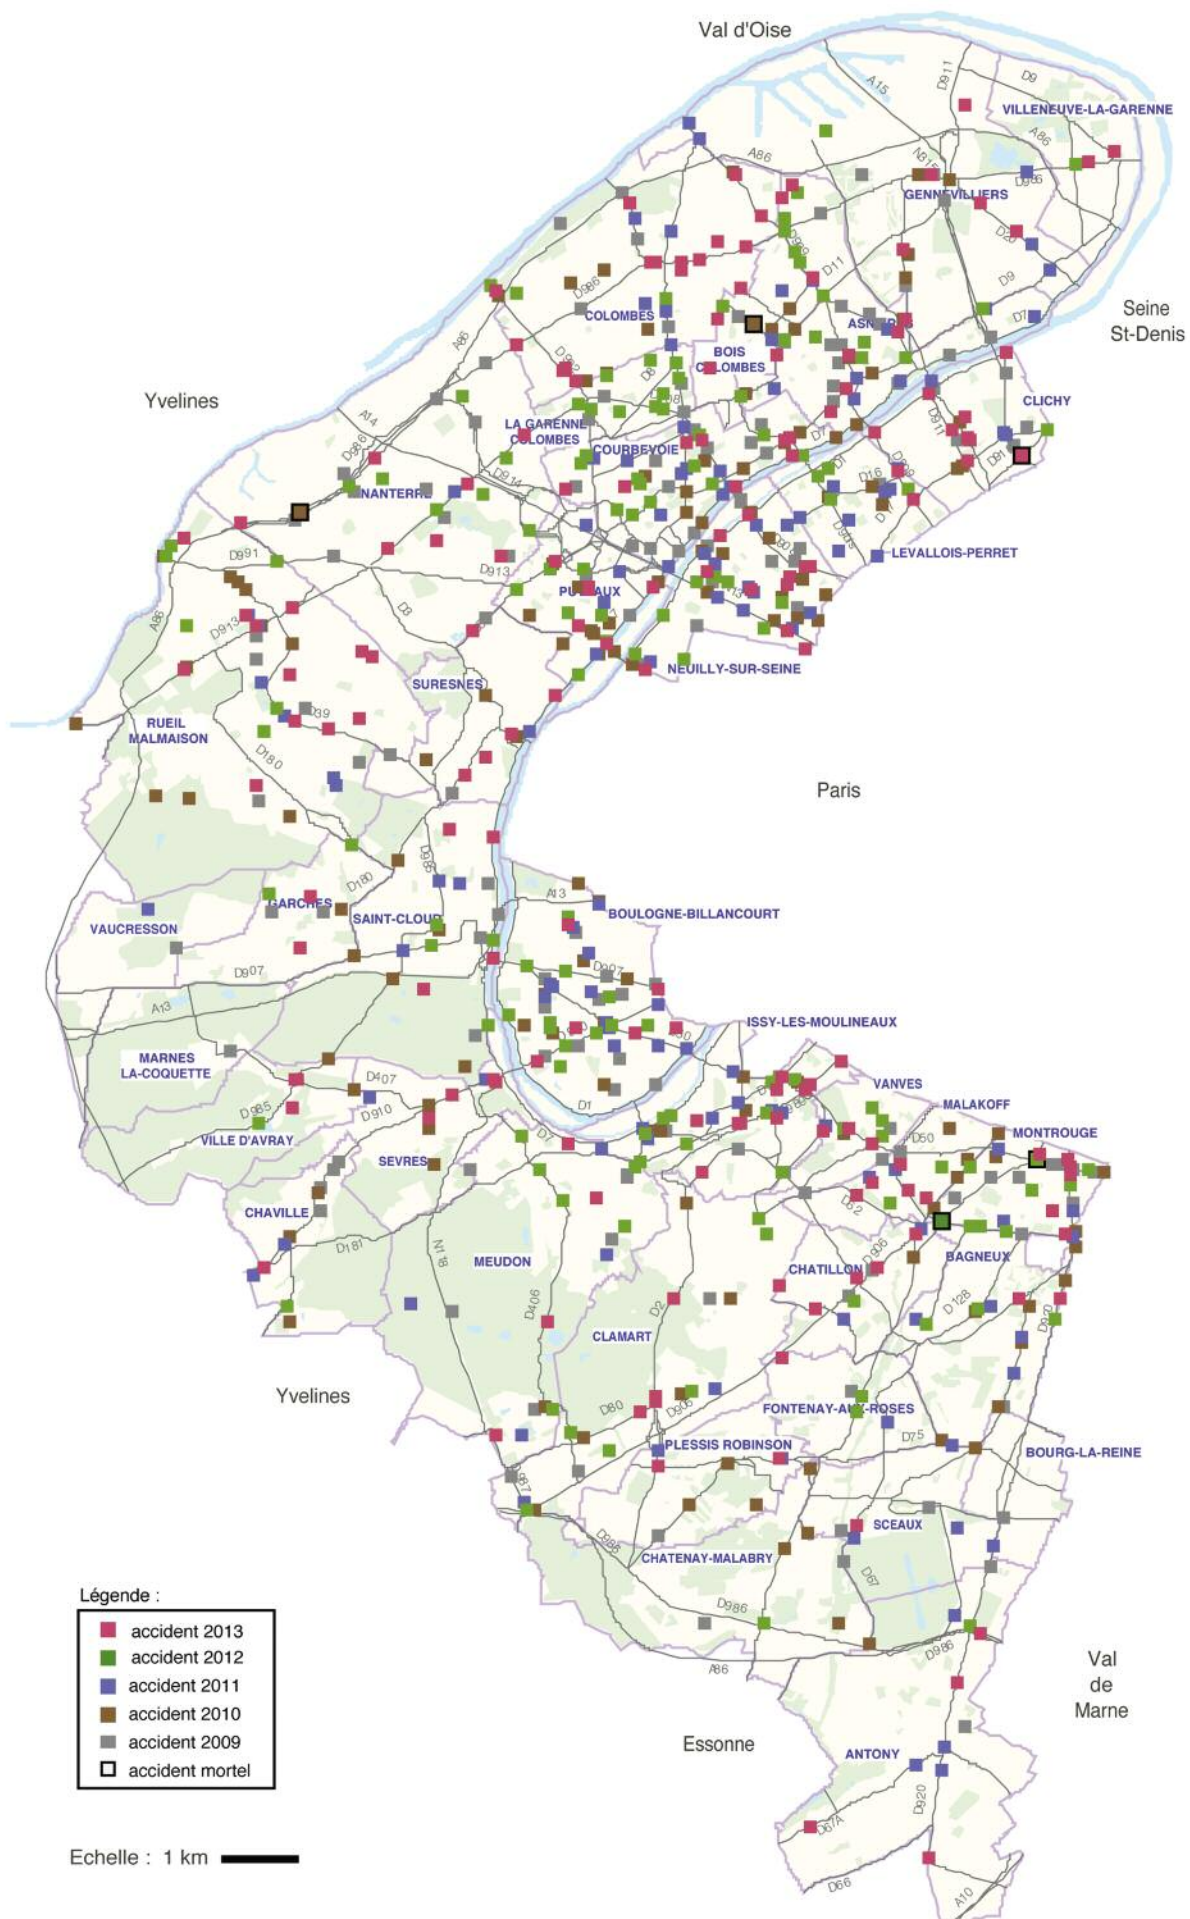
Val d'Oise

VILLENEUVE-LA-GARENNE
GENNEVILLIERS
COLOMBES
BOIS COLOMBES
ASNIÈRES
Seine St-Denis
CLICHY
Yvelines
LA GARENNE COLOMBES
COURBEVOIE
NANTERRE
LEVALLOIS-PERRET
PUTEAUX
NEUILLY-SUR-SEINE
SURESNES
RUEIL MALMAISON
Paris
GARCHES
SAINT-CLOUD
VAUCRESSON
BOULOGNE-BILLANCOURT
ISSY-LES-MOULINEAUX
MARNES LA-COQUETTE
VANVES
MALAKOFF
MONTROUGE
VILLE D'AVRAY
SEVRES
CHAVILLE
BAGNEUX
MEUDON
CHATILLON
CLAMART
Yvelines
FONTENAY-AUX-ROSES
PLESSIS ROBINSON
BOURG-LA-REINE
SCEAUX
CHATENAY-MALABRY
Val de Marne
Essonne
ANTONY

A15 D911 D9 A86 N315 D986 D20 D9 D7 D11 D986 D992 D8 D908 A86 A14 D986 D914 D913 D991 D913 D8 A86 D39 D180 D985 D180 A13 D907 A13 D407 D985 D910 D1 D7 D50 D62 D906 D128 D920 D181 N118 D406 D2 D80 D906 D75 D67 D986 D67 D986 A86 D986 D920 D67A D66 A10 D1 D16 D17 D909 D91 D907

Légende :
accident 2013
accident 2012
accident 2011
accident 2010
accident 2009
accident mortel

Echelle : 1 km